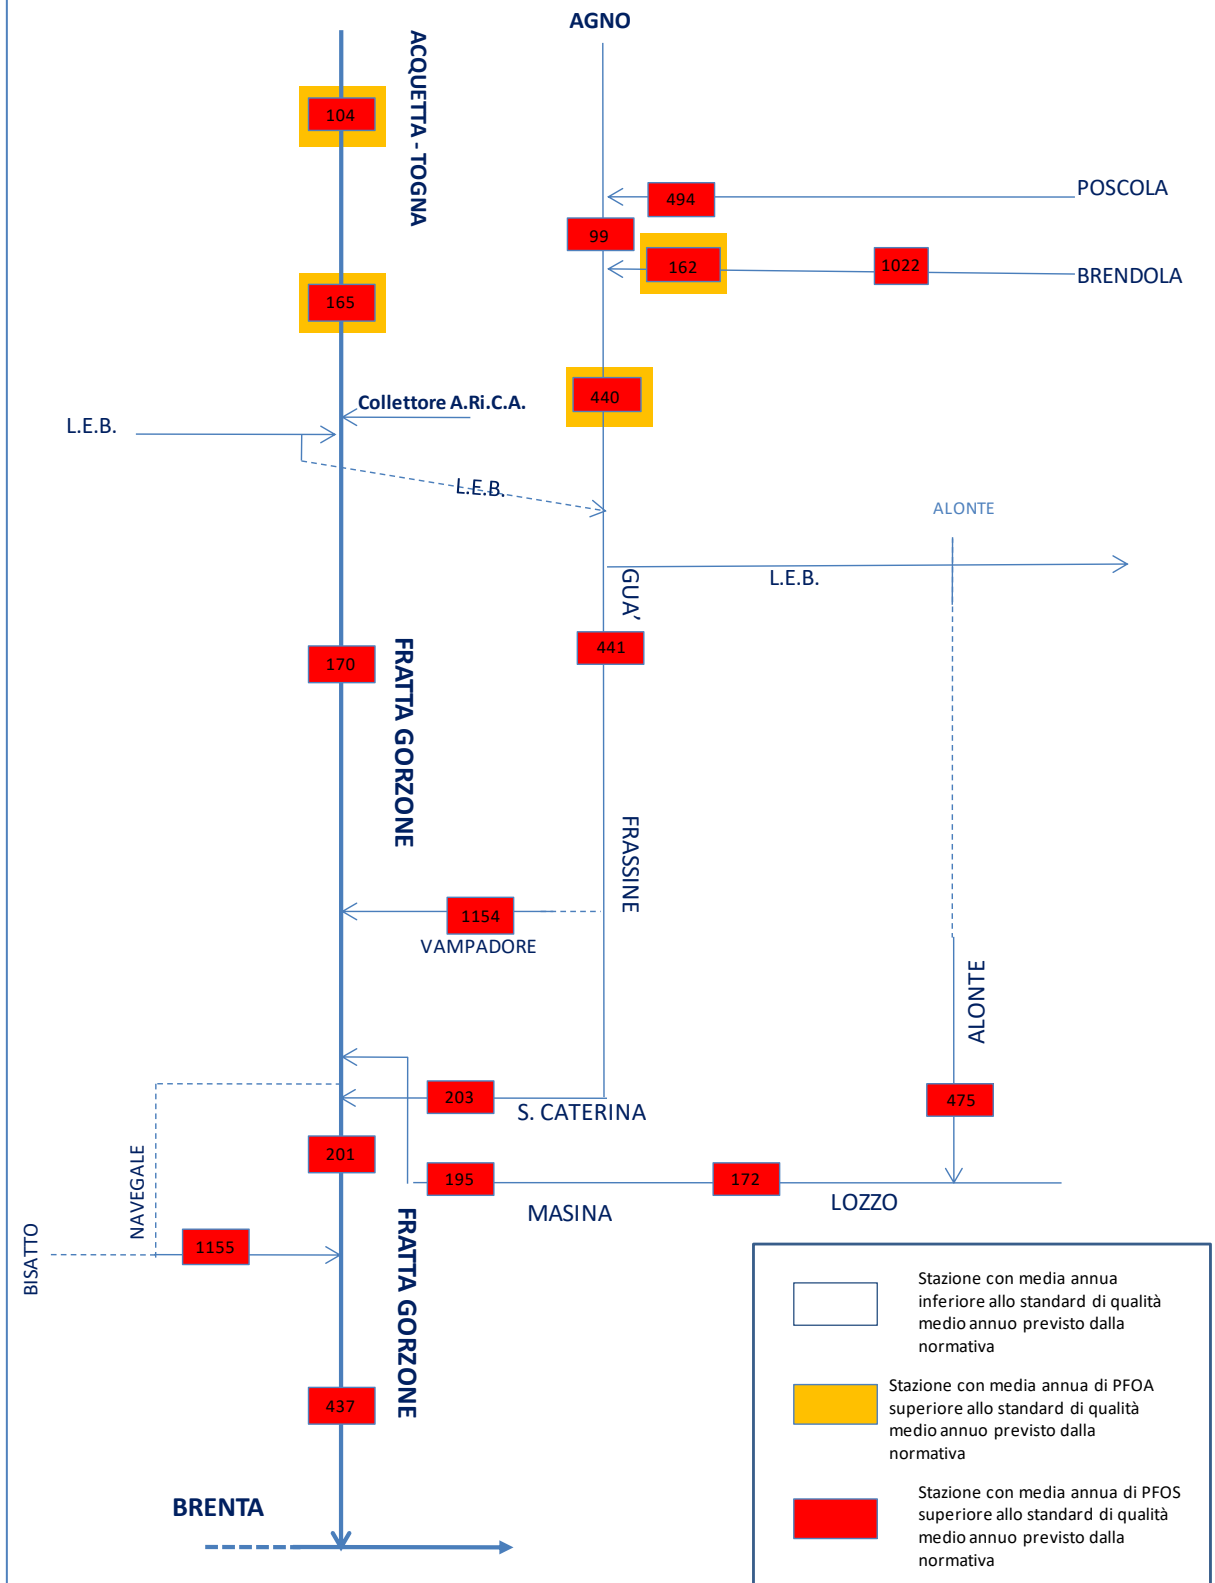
AGNO

ACQUETTA - TOGNA

104

494

POSCOLA

99

162

1022

BRENDOLA

165

440

Collettore A.Ri.C.A.

L.E.B.

L.E.B.

ALONTE

L.E.B.

GUA'

441

170

FRATTA GORZONE

FRASSINE

1154

VAMPADORE

ALONTE

203

S. CATERINA

475

201

195

172

MASINA

LOZZO

NAVEGALE

BISATTO

1155

FRATTA GORZONE

437

BRENTA

Stazione con media annua inferiore allo standard di qualità medio annuo previsto dalla normativa

Stazione con media annua di PFOA superiore allo standard di qualità medio annuo previsto dalla normativa

Stazione con media annua di PFOS superiore allo standard di qualità medio annuo previsto dalla normativa